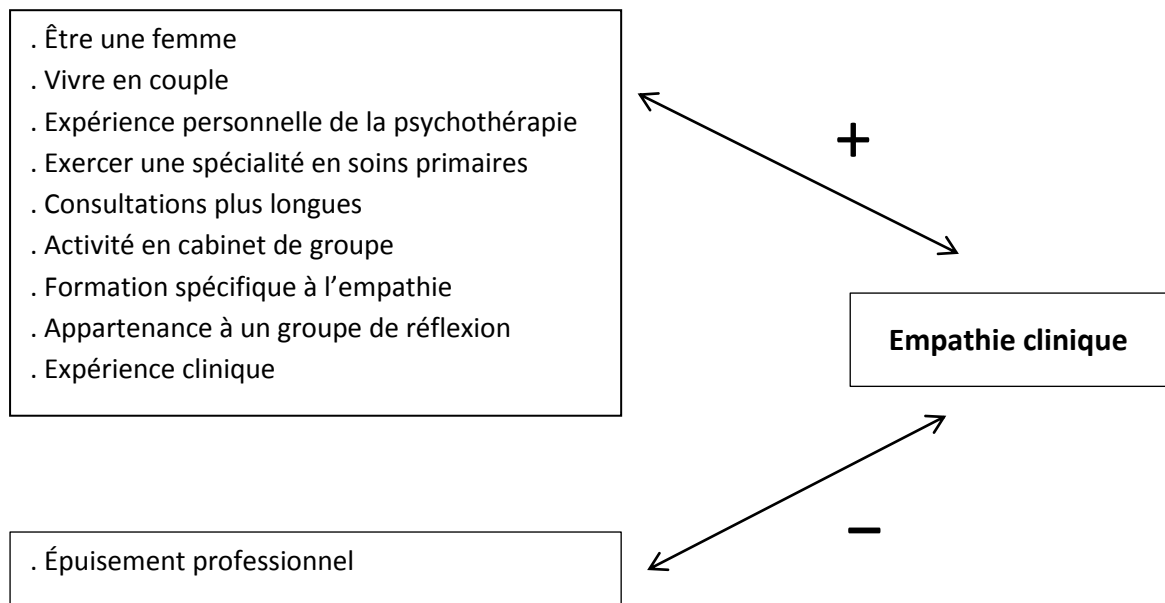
. Être une femme
. Vivre en couple
. Expérience personnelle de la psychothérapie
. Exercer une spécialité en soins primaires
. Consultations plus longues
. Activité en cabinet de groupe
. Formation spécifique à l'empathie
. Appartenance à un groupe de réflexion
. Expérience clinique

+

Empathie clinique

–

. Épuisement professionnel